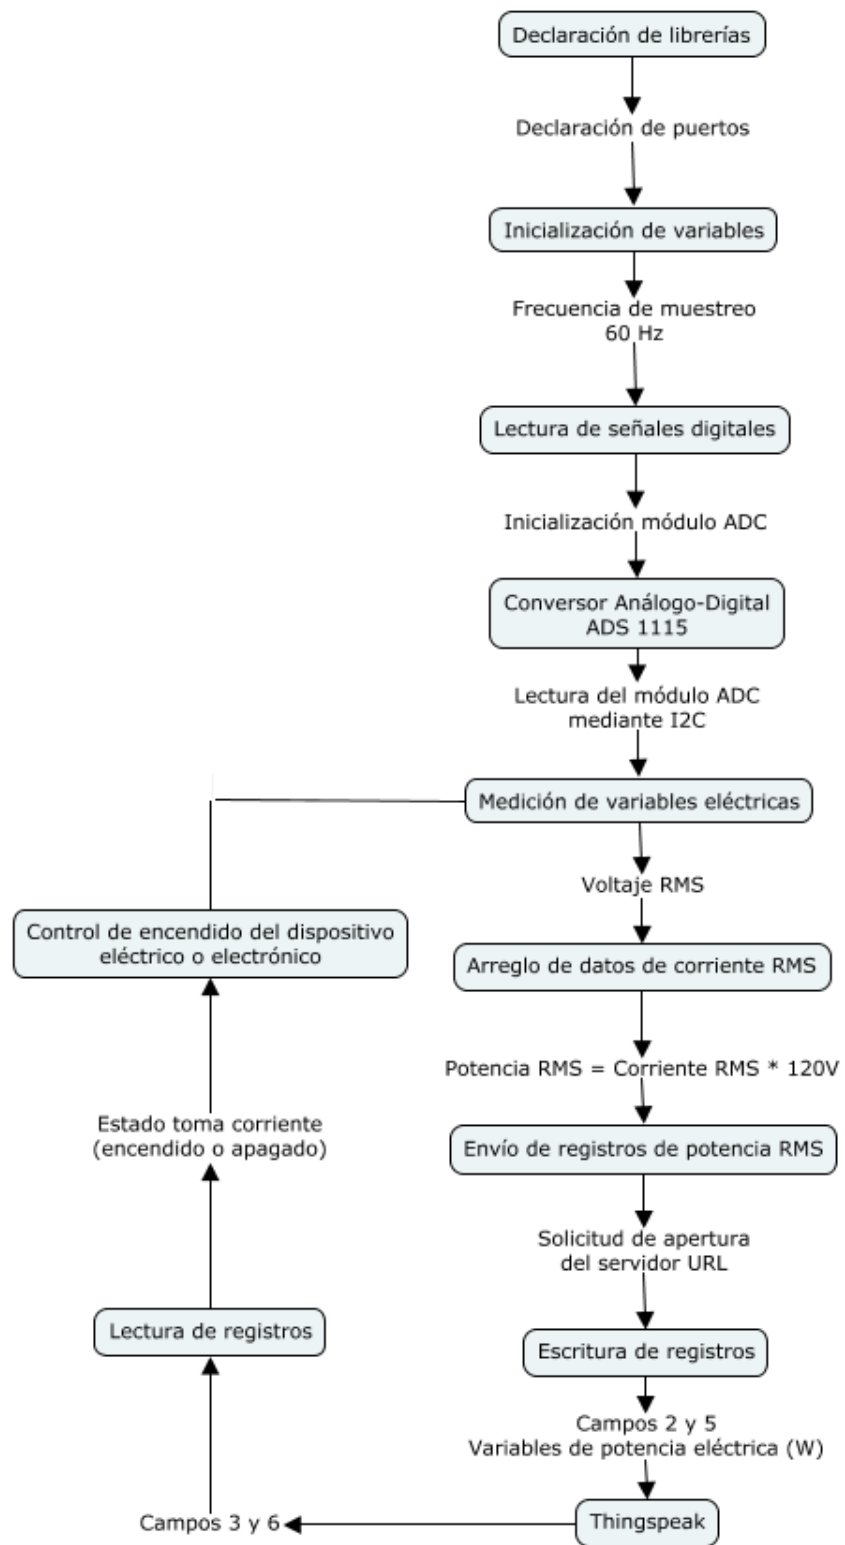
Declaración de librerías

Declaración de puertos

Inicialización de variables

Frecuencia de muestreo
60 Hz

Lectura de señales digitales

Inicialización módulo ADC

Conversor Análogo-Digital
ADS 1115

Lectura del módulo ADC
mediante I2C

Medición de variables eléctricas

Voltaje RMS

Arreglo de datos de corriente RMS

Potencia RMS = Corriente RMS * 120V

Envío de registros de potencia RMS

Solicitud de apertura
del servidor URL

Escritura de registros

Campos 2 y 5
Variables de potencia eléctrica (W)

Thingspeak

Campos 3 y 6

Lectura de registros

Estado toma corriente
(encendido o apagado)

Control de encendido del dispositivo
eléctrico o electrónico